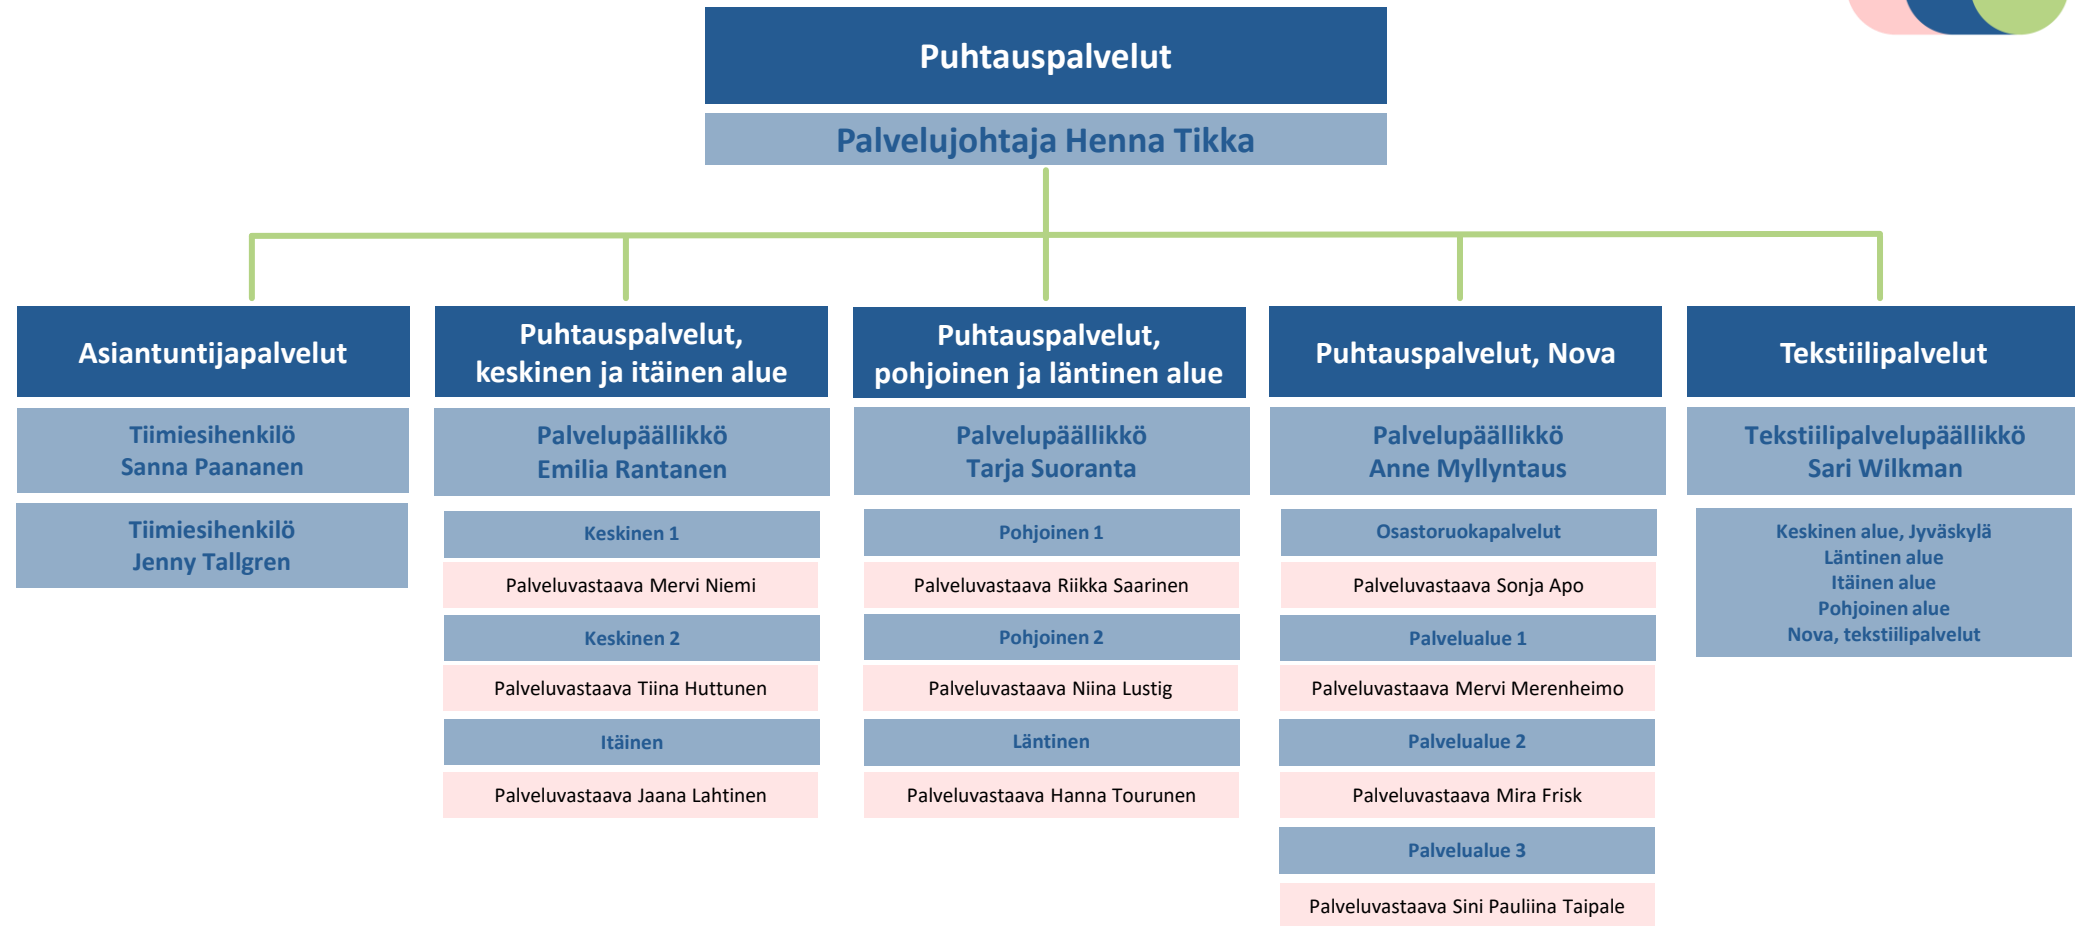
Puhtauspalvelut

Palvelujohtaja Henna Tikka

Asiantuntijapalvelut

Tiimiesihenkilö
Sanna Paananen

Tiimiesihenkilö
Jenny Tallgren

Puhtauspalvelut, keskinen ja itäinen alue

Palvelupäällikkö
Emilia Rantanen

Keskinen 1

Palveluvastaava Mervi Niemi

Keskinen 2

Palveluvastaava Tiina Huttunen

Itäinen

Palveluvastaava Jaana Lahtinen

Puhtauspalvelut, pohjoinen ja läntinen alue

Palvelupäällikkö
Tarja Suoranta

Pohjoinen 1

Palveluvastaava Riikka Saarinen

Pohjoinen 2

Palveluvastaava Niina Lustig

Läntinen

Palveluvastaava Hanna Tourunen

Puhtauspalvelut, Nova

Palvelupäällikkö
Anne Myllyntaus

Osastoruokapalvelut

Palveluvastaava Sonja Apo

Palvelualue 1

Palveluvastaava Mervi Merenheimo

Palvelualue 2

Palveluvastaava Mira Frisk

Palvelualue 3

Palveluvastaava Sini Pauliina Taipale

Tekstiilipalvelut

Tekstiilipalvelupäällikkö
Sari Wilkman

Keskinen alue, Jyväskylä
Läntinen alue
Itäinen alue
Pohjoinen alue
Nova, tekstiilipalvelut